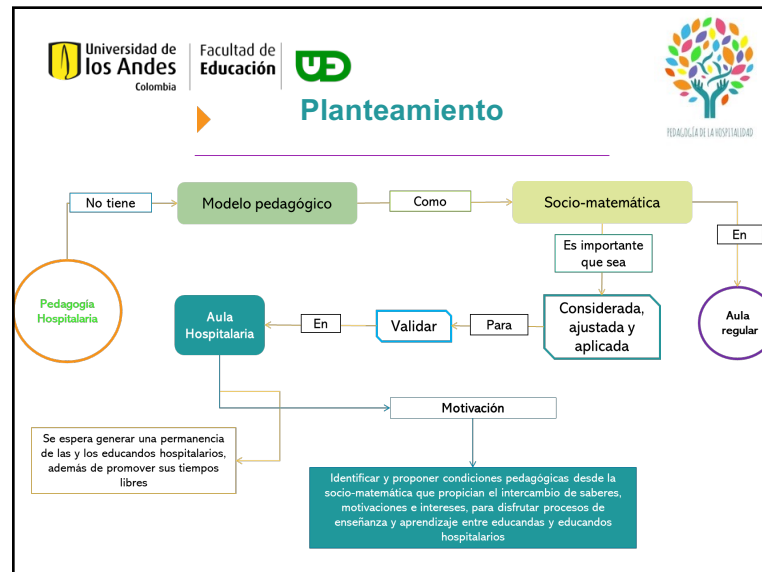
Universidad de los Andes Colombia

Facultad de Educación

UD

PEDAGOGÍA DE LA HOSPITALIDAD

Planteamiento

No tiene

Modelo pedagógico

Como

Socio-matemática

En

Es importante que sea

Pedagogía Hospitalaria

Aula Hospitalaria

En

Validar

Para

Considerada, ajustada y aplicada

Aula regular

Motivación

Se espera generar una permanencia de las y los educandos hospitalarios, además de promover sus tiempos libres

Identificar y proponer condiciones pedagógicas desde la socio-matemática que propician el intercambio de saberes, motivaciones e intereses, para disfrutar procesos de enseñanza y aprendizaje entre educandas y educandos hospitalarios